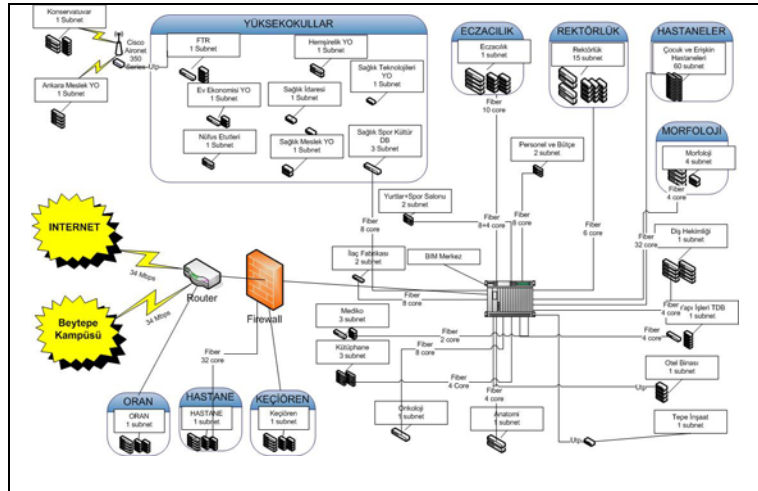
Konservatuvar
1 Subnet

Cisco Aironet 350 Series

Ankara Meslek YO
1 Subnet

Utp

YÜKSEKOKULLAR

FTR
1 Subnet

Hemşirelik YO
1 Subnet

Ev Ekonomisi YO
1 Subnet

Sağlık İdaresi
1 Subnet

Sağlık Teknolojileri YO
1 Subnet

Nüfus Etütleri
1 Subnet

Sağlık Meslek YO
1 Subnet

Sağlık Spor Kültür DB
3 Subnet

ECZACILIK

Eczacılık
1 subnet

REKTÖRLÜK

Rektörlük
15 subnet

HASTANELER

Çocuk ve Erişkin Hastaneleri
60 subnet

MORFOLOJİ

Morfoloji
4 subnet

Fiber
10 core

Personel ve Bütçe
2 subnet

Fiber
4 core

Yurtlar+Spor Salonu
2 subnet

Fiber
8 core

Fiber
8+4 core

Fiber
8 core

Fiber
6 core

Fiber
32 core

Diş Hekimliği
1 subnet

INTERNET

34 Mbps

Router

Firewall

İlaç Fabrikası
2 subnet

BİM Merkez

Fiber
8 core

Beytepe Kampüsü

34 Mbps

Mediko
3 subnet

Fiber
2 core

Yapı İşleri TDB
1 subnet

Fiber
4 core

Fiber
4 core

Kütüphane
3 subnet

Fiber
8 core

Fiber
32 core

Fiber
4 Core

Otel Binası
1 subnet

Fiber
4 core

Utp

ORAN

ORAN
1 subnet

HASTANE

HASTANE
1 subnet

KEÇİÖREN

Keçiören
1 subnet

Onkoloji
1 subnet

Anatomi
1 subnet

Tepe İnşaat
1 subnet

Utp